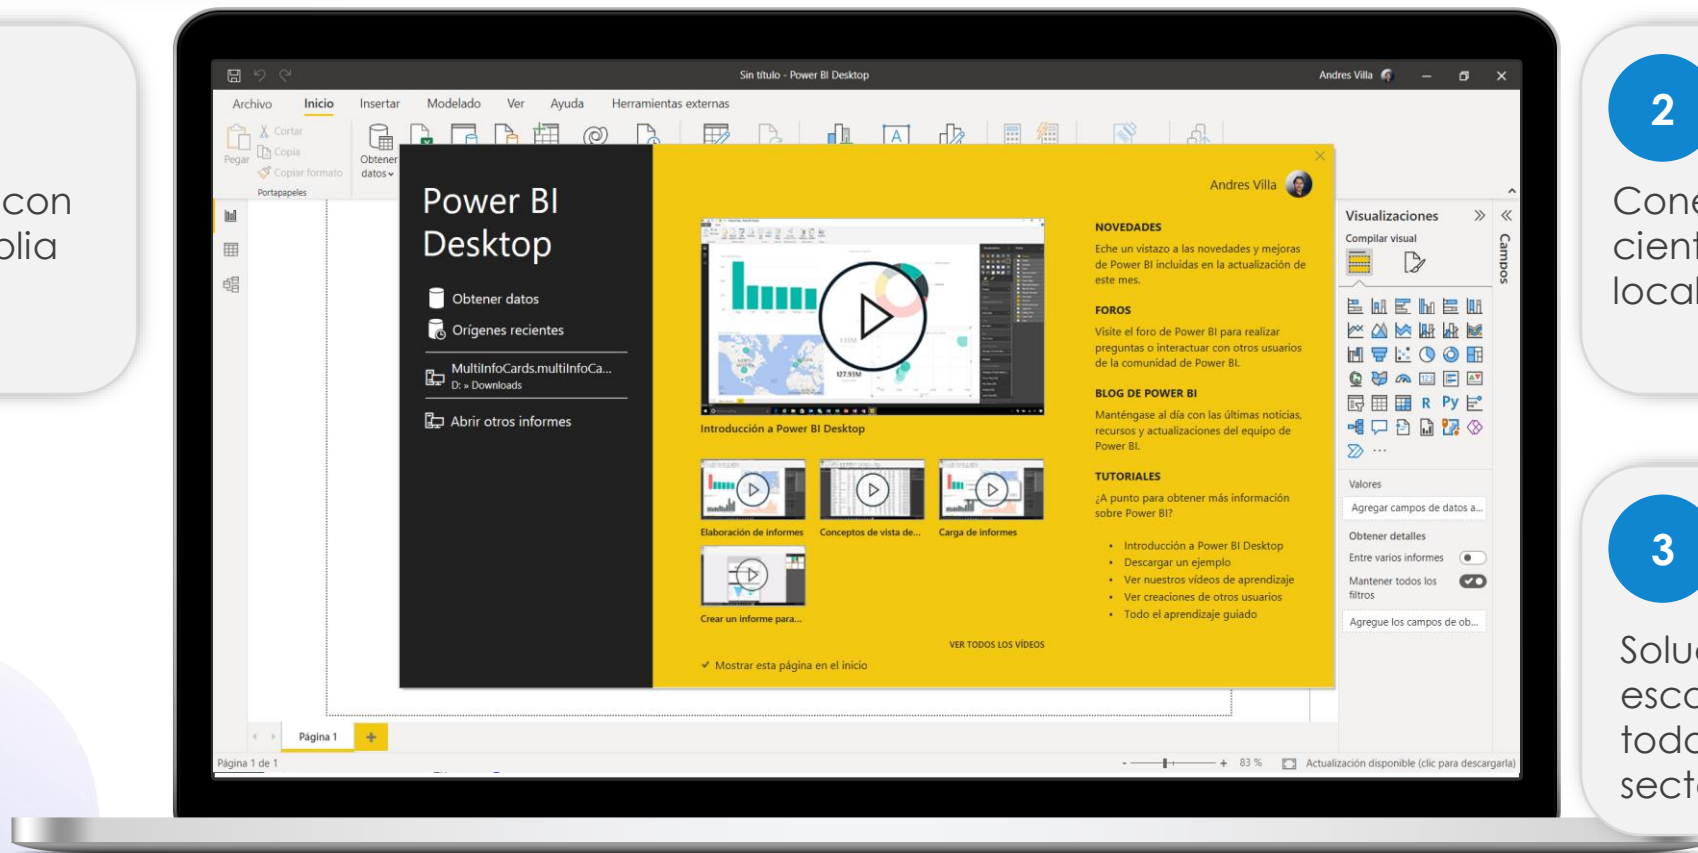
con
plia

Sin título - Power BI Desktop

Andres Villa

Archivo Inicio Insertar Modelado Ver Ayuda Herramientas externas

Cortar
Copia
Pegar
Copiar formato
Portapapeles

Obtener datos

Power BI Desktop

Obtener datos
Orígenes recientes

MultiInfoCards.multiInfoCa...
D: » Downloads

Abrir otros informes

Andres Villa

Introducción a Power BI Desktop

Elaboración de informes
Conceptos de vista de...
Carga de informes
Crear un informe para...

VER TODOS LOS VÍDEOS

✓ Mostrar esta página en el inicio

NOVEDADES
Eche un vistazo a las novedades y mejoras de Power BI incluidas en la actualización de este mes.

FOROS
Visite el foro de Power BI para realizar preguntas o interactuar con otros usuarios de la comunidad de Power BI.

BLOG DE POWER BI
Manténgase al día con las últimas noticias, recursos y actualizaciones del equipo de Power BI.

TUTORIALES
¿A punto para obtener más información sobre Power BI?

• Introducción a Power BI Desktop
• Descargar un ejemplo
• Ver nuestros vídeos de aprendizaje
• Ver creaciones de otros usuarios
• Todo el aprendizaje guiado

Visualizaciones
Compilar visual
Campos

Valores
Agregar campos de datos a...
Obtener detalles
Entre varios informes
Mantener todos los filtros
Agregue los campos de ob...

Página 1
Página 1 de 1

83 %
Actualización disponible (clic para descargarla)

2
Cone
cient
local

3
Solu
esca
toda
secto